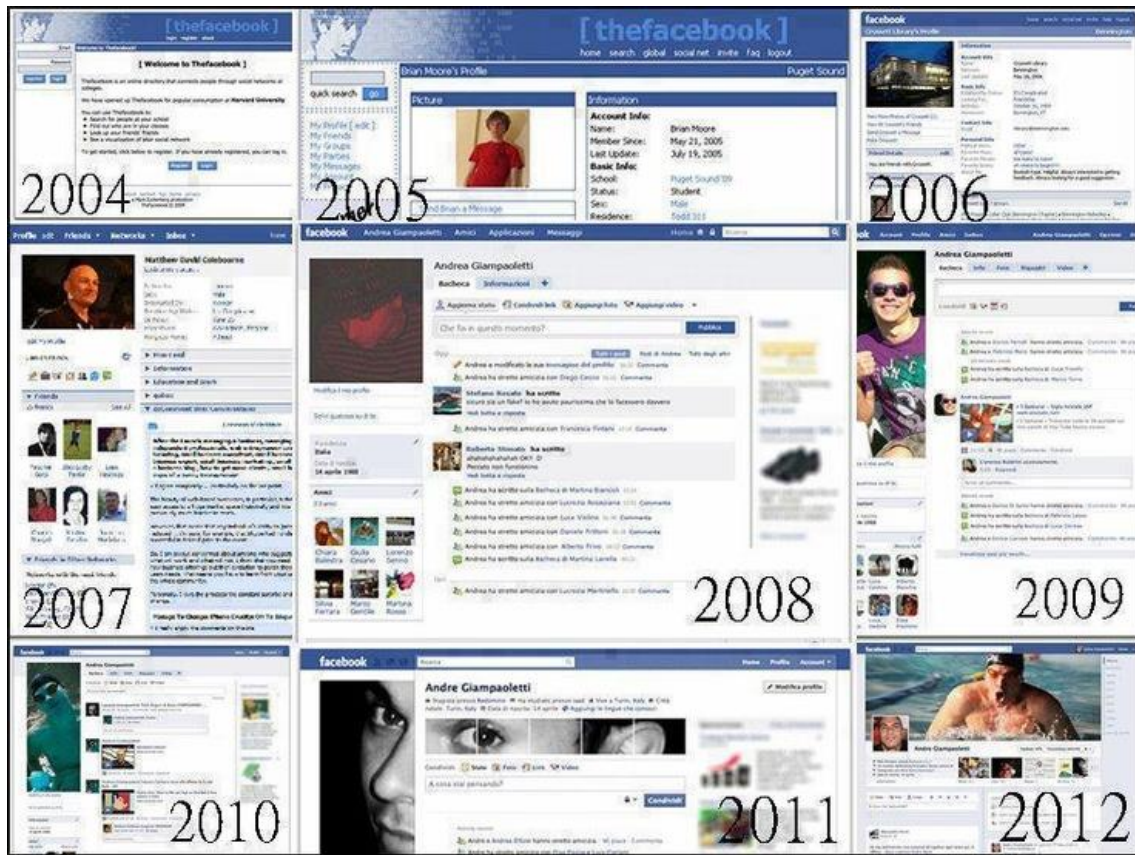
[thefacebook]

[ Welcome to Thefacebook ]

Thefacebook is an online directory that connects people through social networks at colleges.

We have opened up Thefacebook for popular consumption at Harvard University.

2004

[thefacebook]

home search global social net invite faq logout

quick search go

Brian Moore's Profile Puget Sound

Picture

Information

Account Info:

Name: Brian Moore

Member Since: May 21, 2005

Last Update: July 19, 2005

Basic Info:

School: Puget Sound '09

Status: Student

Sex: Male

Residence: Todd 311

My Profile [ edit ]
My Friends
My Groups
My Parties
My Messages

Send Brian a Message

2005

facebook

2006

Profile edit Friends Networks Inbox

Matthew (Gould) Colebourne

2007

facebook Andrea Giampaoletti Amici Applicazioni Messaggi

Andrea Giampaoletti

Bacheca Informazioni

Aggiorna stato Condividi link Aggiungi foto Aggiungi video

Che fai in questo momento?

Pubblica

Andrea ha modificato la sua immagine del profilo

Andrea ha stretto amicizia con Diego Cocco

Stefano Rocalo ha scritto

Andrea ha stretto amicizia con Francesca Tintani

Roberto Stimato ha scritto

Andrea ha scritto sulla Bacheca di Martina Bianchi

Andrea ha stretto amicizia con Lucrezia Martinello

Italia

14 aprile 1988

Amici

Chiara Balestra
Giulia Cesano
Lorenzo Setino
Silvia Ferrara
Marco Gentile
Martina Rosso

2008

Andrea Giampaoletti

Bacheca Info Foto

2009

facebook

Andrea Giampaoletti

2010

facebook

Andre Giampaoletti

Modifica profilo

Condividi: Stato Foto Link Video

A cosa stai pensando?

Condividi

2011

facebook

Andre Giampaoletti

2012